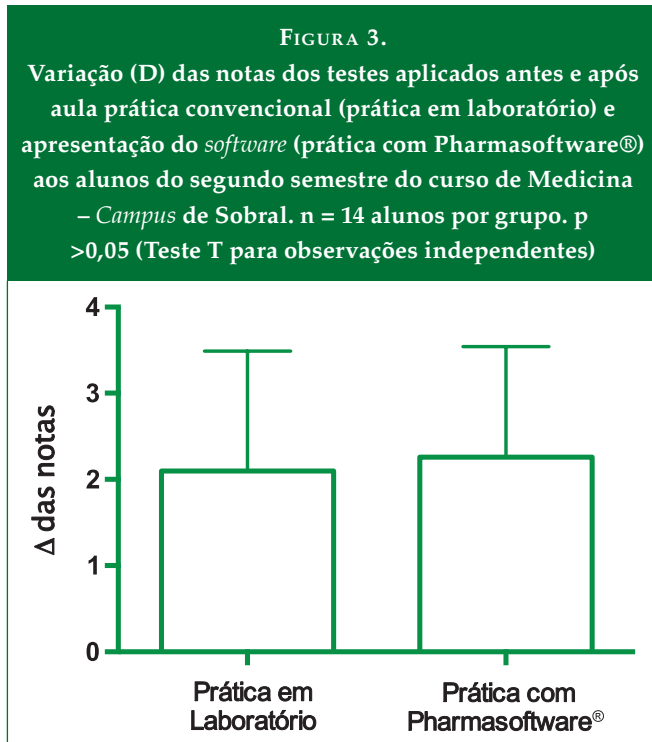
FIGURA 3.
Variação (D) das notas dos testes aplicados antes e após aula prática convencional (prática em laboratório) e apresentação do *software* (prática com Pharmasoftware®) aos alunos do segundo semestre do curso de Medicina – *Campus* de Sobral. n = 14 alunos por grupo. p >0,05 (Teste T para observações independentes)

4
3
2
1
0
Δ das notas
Prática em Laboratório
Prática com Pharmasoftware®